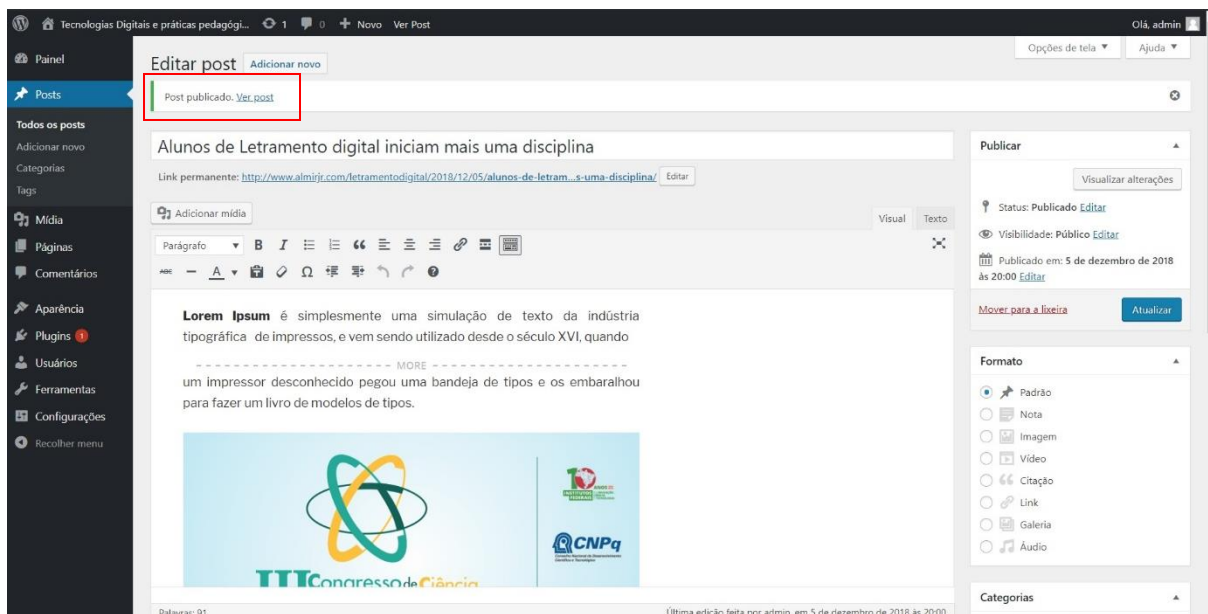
Tecnologias Digitais e práticas pedagógi... 1 0 + Novo Ver Post
Olá, admin

Painel
Posts
Todos os posts
Adicionar novo
Categorias
Tags
Mídia
Páginas
Comentários
Aparência
Plugins 1
Usuários
Ferramentas
Configurações
Recolher menu

Opções de tela ▼
Ajuda ▼

Editar post Adicionar novo

Post publicado. Ver post

Alunos de Letramento digital iniciam mais uma disciplina

Link permanente: http://www.almirjr.com/letramentodigital/2018/12/05/alunos-de-letram...s-uma-disciplina/ Editar

Adicionar mídia
Visual Texto
Parágrafo

**Lorem Ipsum** é simplesmente uma simulação de texto da indústria tipográfica de impressos, e vem sendo utilizado desde o século XVI, quando

MORE

um impressor desconhecido pegou uma bandeja de tipos e os embaralhou para fazer um livro de modelos de tipos.

CNPq
III Congresso de Ciência

Palavras: 91
Última edição feita por admin em 5 de dezembro de 2018 às 20:00

Publicar
Visualizar alterações
Status: Publicado Editar
Visibilidade: Público Editar
Publicado em: 5 de dezembro de 2018 às 20:00 Editar
Mover para a lixeira
Atualizar

Formato
Padrão
Nota
Imagem
Vídeo
Citação
Link
Galeria
Áudio

Categorias